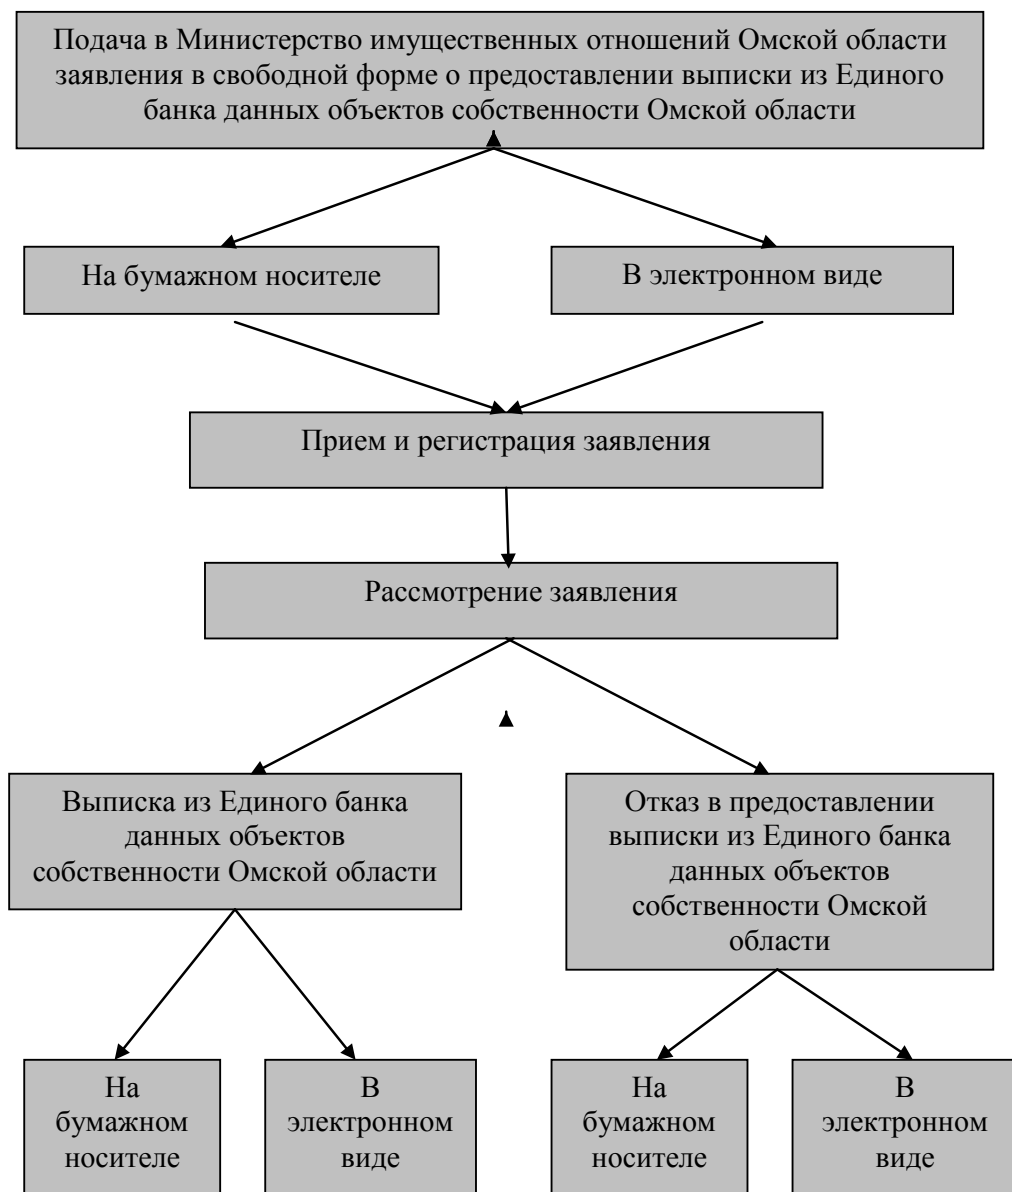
Подача в Министерство имущественных отношений Омской области заявления в свободной форме о предоставлении выписки из Единого банка данных объектов собственности Омской области

На бумажном носителе

В электронном виде

Прием и регистрация заявления

Рассмотрение заявления

Выписка из Единого банка данных объектов собственности Омской области

Отказ в предоставлении выписки из Единого банка данных объектов собственности Омской области

На бумажном носителе

В электронном виде

На бумажном носителе

В электронном виде